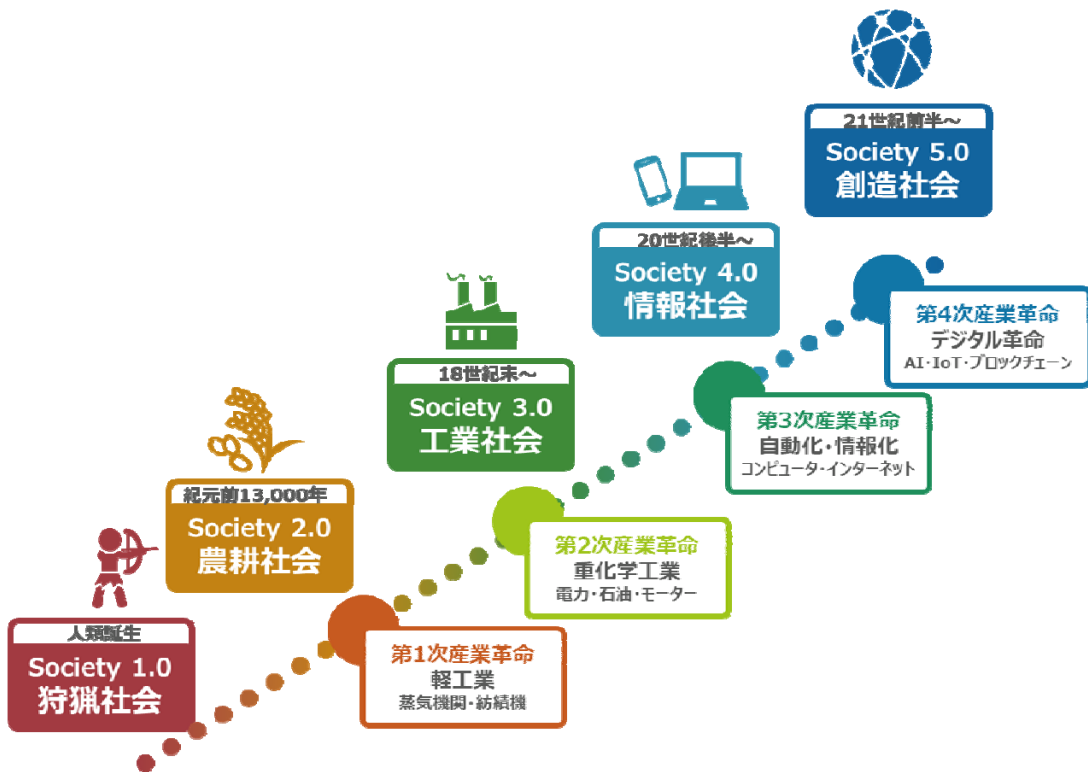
21世紀前半～
Society 5.0
創造社会

20世紀後半～
Society 4.0
情報社会

18世紀末～
Society 3.0
工業社会

紀元前13,000年
Society 2.0
農耕社会

人類誕生
Society 1.0
狩猟社会

第4次産業革命
デジタル革命
AI・IoT・ブロックチェーン

第3次産業革命
自動化・情報化
コンピュータ・インターネット

第2次産業革命
重化学工業
電力・石油・モーター

第1次産業革命
軽工業
蒸気機関・紡績機